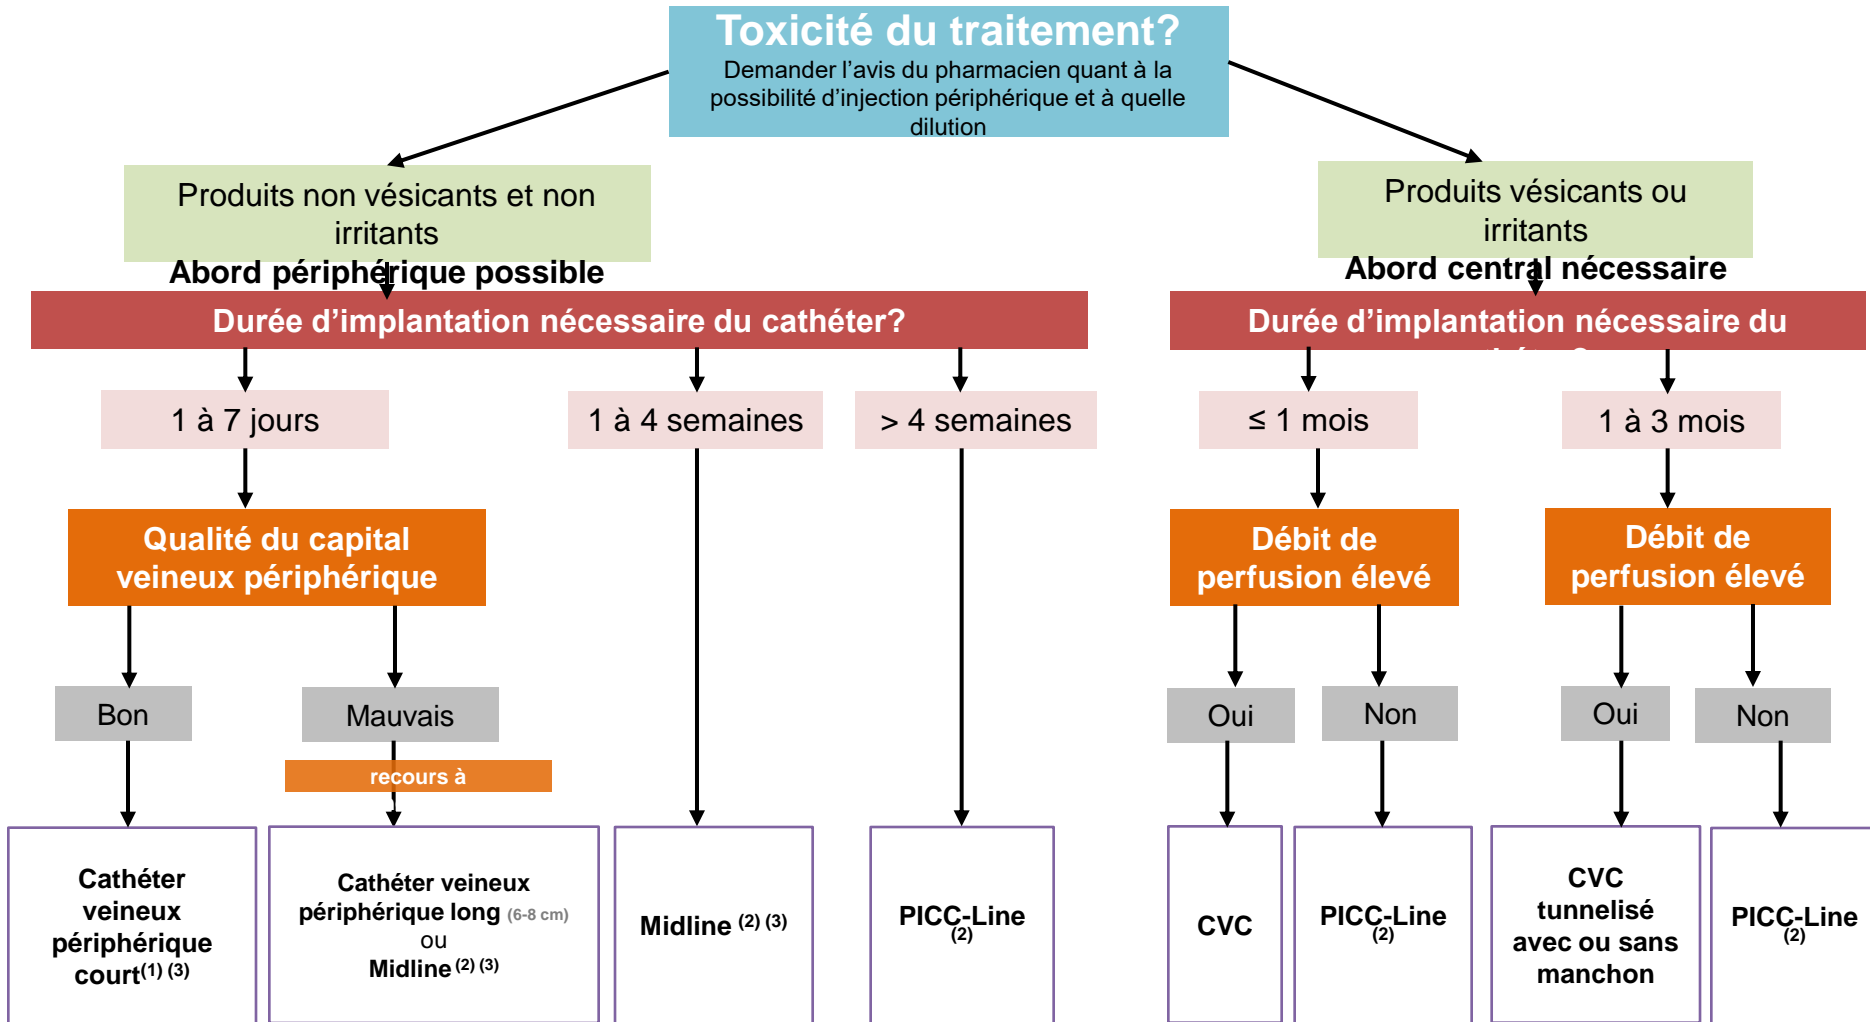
Toxicité du traitement?
Demander l'avis du pharmacien quant à la possibilité d'injection périphérique et à quelle dilution

Produits non vésicants et non irritants
Abord périphérique possible

Produits vésicants ou irritants
Abord central nécessaire

Durée d'implantation nécessaire du cathéter?

Durée d'implantation nécessaire du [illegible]

1 à 7 jours

1 à 4 semaines

> 4 semaines

≤ 1 mois

1 à 3 mois

Qualité du capital veineux périphérique

Débit de perfusion élevé

Débit de perfusion élevé

Bon

Mauvais

recours à

Oui

Non

Oui

Non

Cathéter veineux périphérique court$^{(1)}$ $^{(3)}$

Cathéter veineux périphérique long (6-8 cm) ou Midline $^{(2)}$ $^{(3)}$

Midline $^{(2)}$ $^{(3)}$

PICC-Line $^{(2)}$

CVC

PICC-Line $^{(2)}$

CVC tunnelisé avec ou sans manchon

PICC-Line $^{(2)}$